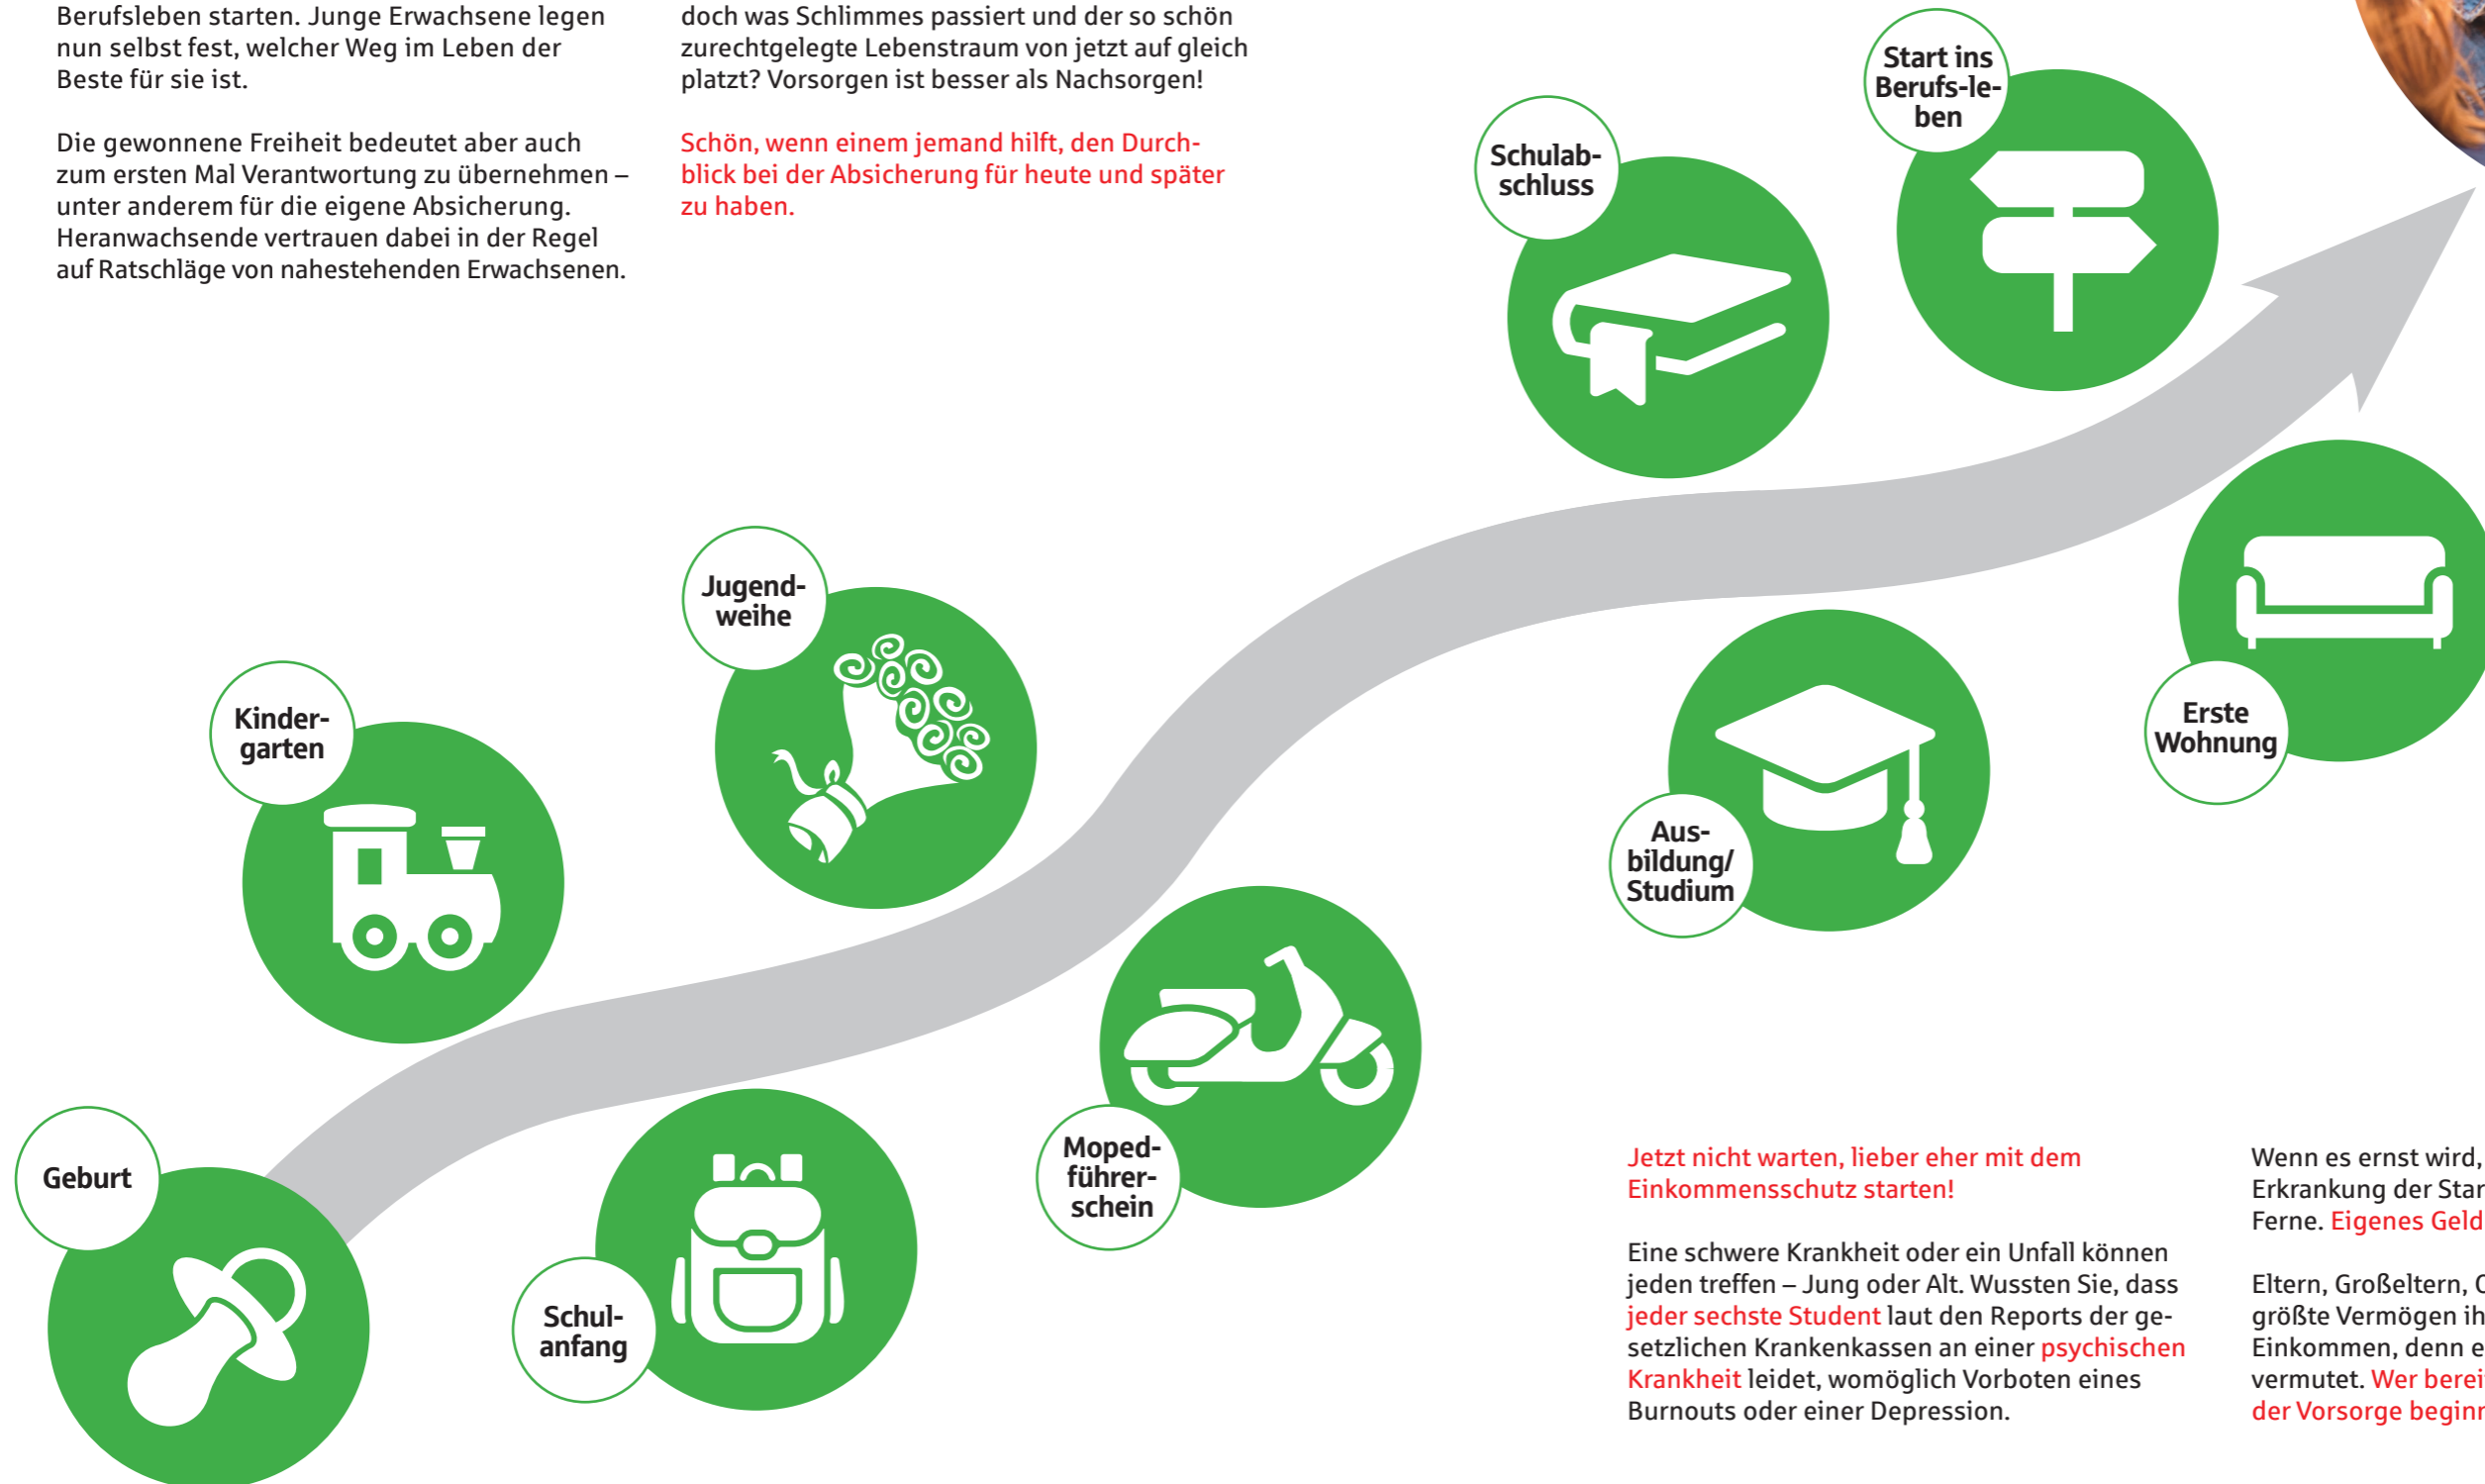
Berufsleben starten. Junge Erwachsene legen nun selbst fest, welcher Weg im Leben der Beste für sie ist.

Die gewonnene Freiheit bedeutet aber auch zum ersten Mal Verantwortung zu übernehmen – unter anderem für die eigene Absicherung. Heranwachsende vertrauen dabei in der Regel auf Ratschläge von nahestehenden Erwachsenen.

doch was Schlimmes passiert und der so schön zurechtgelegte Lebenstraum von jetzt auf gleich platzt? Vorsorgen ist besser als Nachsorgen!

Schön, wenn einem jemand hilft, den Durchblick bei der Absicherung für heute und später zu haben.

Start ins Berufs-leben

Schulabschluss

Jugendweihe

Kindergarten

Erste Wohnung

Ausbildung/ Studium

Geburt

Schulanfang

Mopedführerschein

Jetzt nicht warten, lieber eher mit dem Einkommensschutz starten!

Eine schwere Krankheit oder ein Unfall können jeden treffen – Jung oder Alt. Wussten Sie, dass jeder sechste Student laut den Reports der gesetzlichen Krankenkassen an einer psychischen Krankheit leidet, womöglich Vorboten eines Burnouts oder einer Depression.

Wenn es ernst wird, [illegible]
Erkrankung der Star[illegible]
Ferne. Eigenes Geld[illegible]

Eltern, Großeltern, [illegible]
größte Vermögen ih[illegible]
Einkommen, denn e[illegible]
vermutet. Wer berei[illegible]
der Vorsorge begin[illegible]